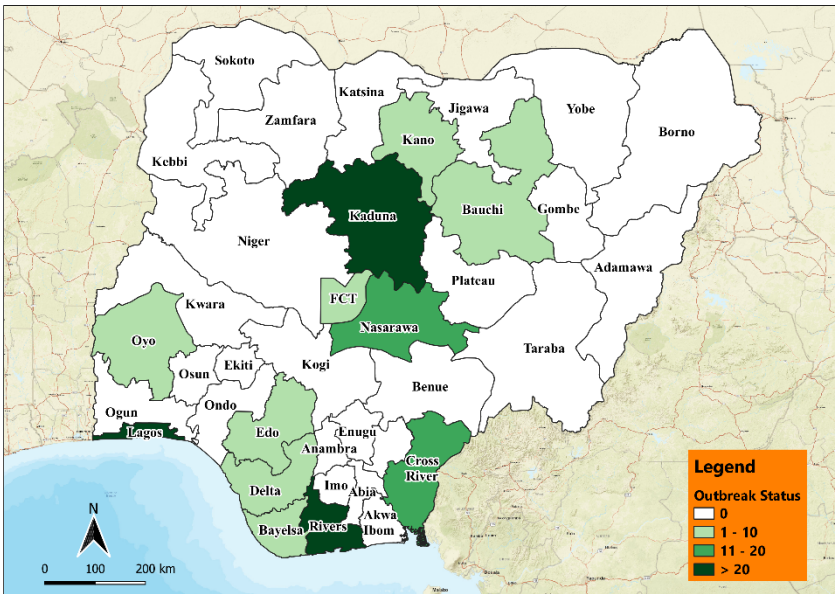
Sokoto
Katsina
Jigawa
Yobe
Zamfara
Kano
Borno
Kebbi
Kaduna
Bauchi
Gombe
Niger
Adamawa
Plateau
FCT
Kwara
Nasarawa
Oyo
Taraba
Kogi
Osun
Ekiti
Benue
Ondo
Ogun
Lagos
Edo
Enugu
Anambra
Cross River
Imo
Abia
Delta
Akwa Ibom
Bayelsa
Rivers
N
0
100
200 km

Legend
Outbreak Status
0
1 - 10
11 - 20
> 20